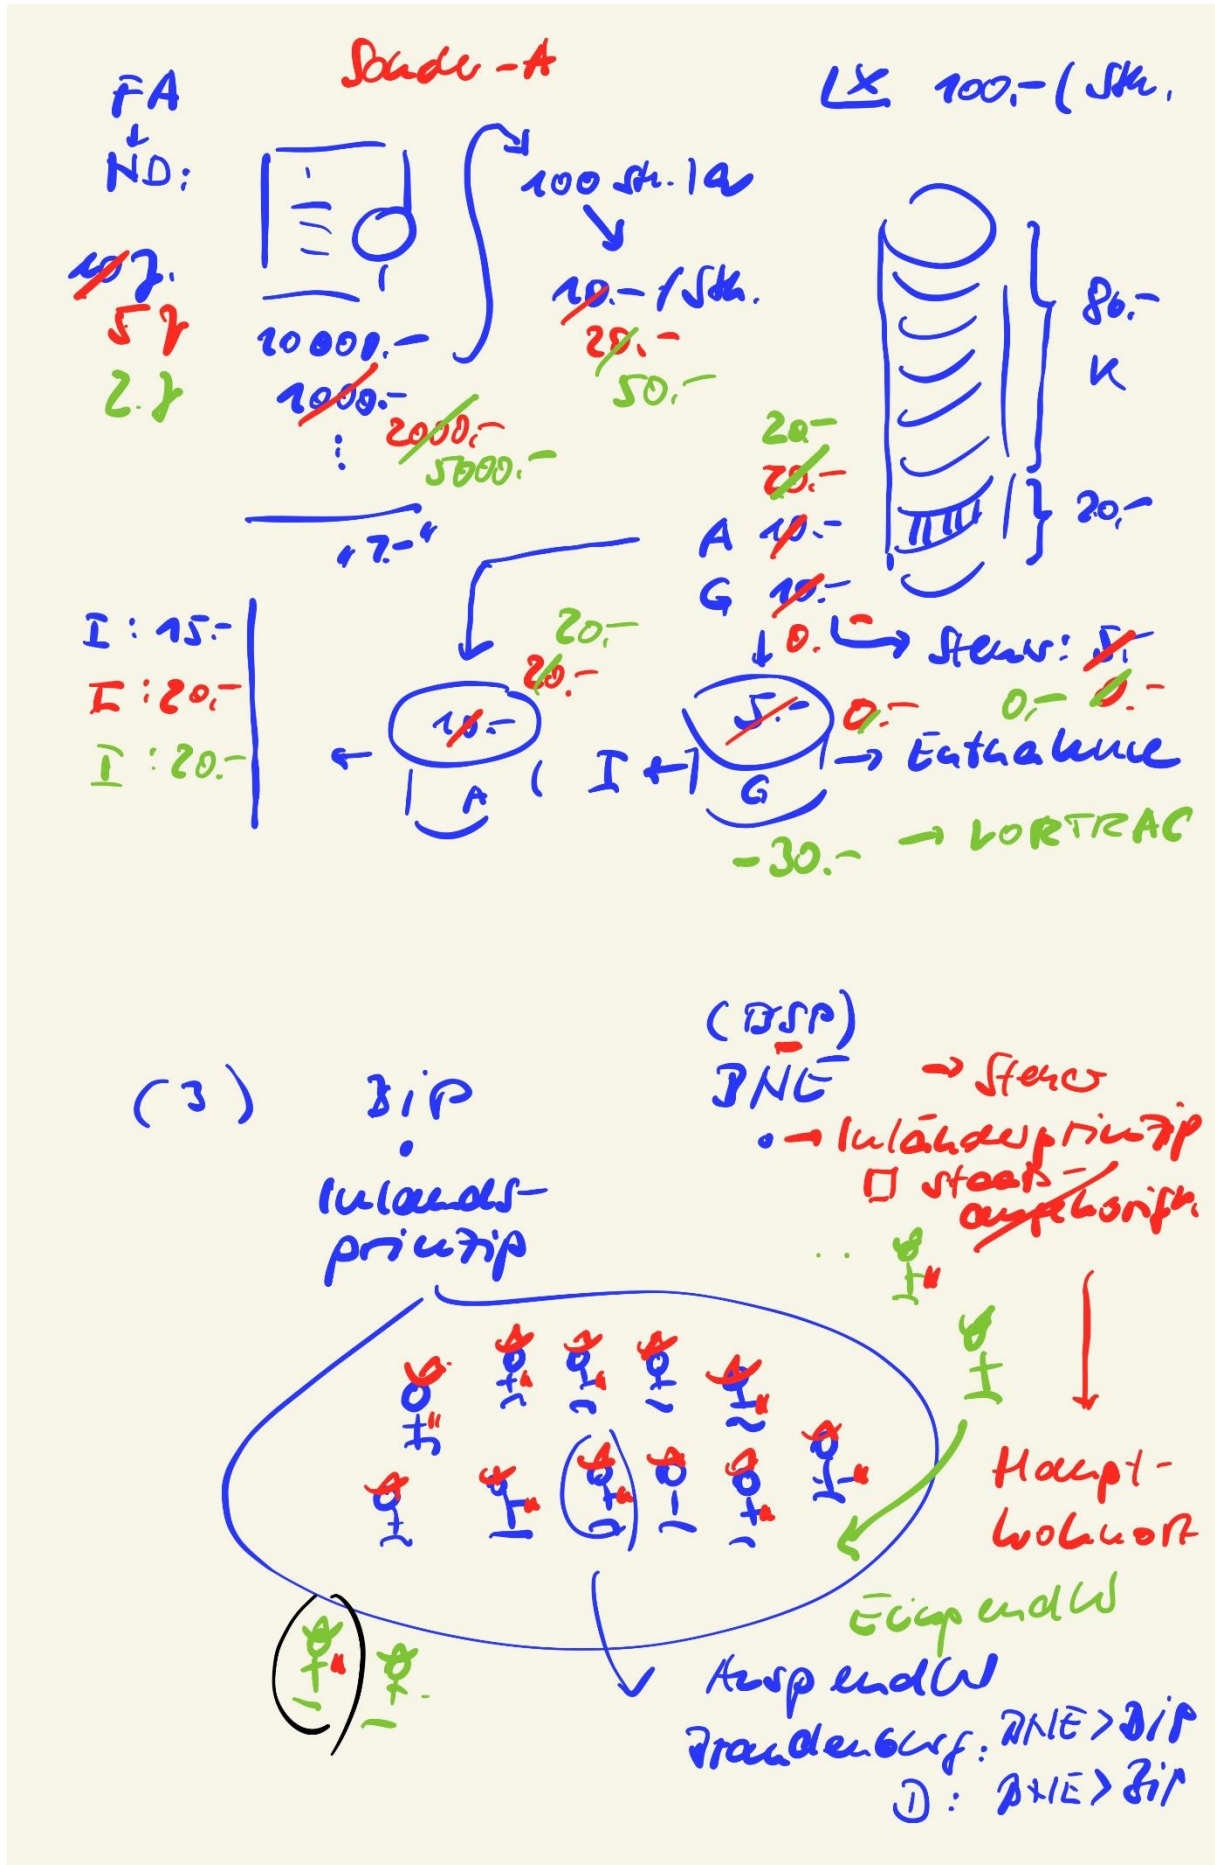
Sonder-A

FA
↓
ND:

10 J.
5 J
2 J

LX 100,- / Stk.

100 Stk. / a
↓
10,- / Stk.
20,-
50,-

10000,-
1000,-
2000,-
5000,-
⋮

17,-

80,-
K

20,-

20,-
20,-
A 10,-
G 10,-
↓ 0,- → Steuer: 5,-
0,- 0,-

I : 15,-
I : 20,-
I : 20,-

20,-
20,-
10,-
A

I ←
5,-
G
0,-
→ Entnahme

-30,- → VORTRAG

(3) BIP
Inlandsprinzip

(BSP)
BNE → Steuer
→ Inländerprinzip
□ Staatsangehörigk.

Haupt-wohnort

EinpendlW

AuspendlW
Brandenburg: BNE > BIP
D: BNE > BIP